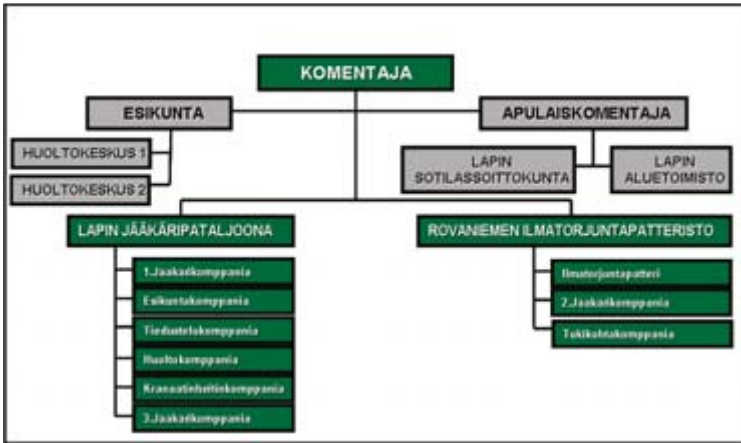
KOMENTAJA

ESIKUNTA

APULAISKOMENTAJA

HUOLTOKESKUS 1

HUOLTOKESKUS 2

LAPIN SOTILASSOITTOKUNTA

LAPIN ALUETOIMISTO

LAPIN JÄÄKÄRIPATALJOONA

ROVANIEMEN ILMATORJUNTAPATTERISTO

1.Jaakarikomppania

Esikuntakomppania

Tiedustelukomppania

Huoltokomppania

Kranaatinheitinkomppania

3.Jaakarikomppania

Ilmatorjuntapatteri

2.Jaakarikomppania

Tekikohtakomppania